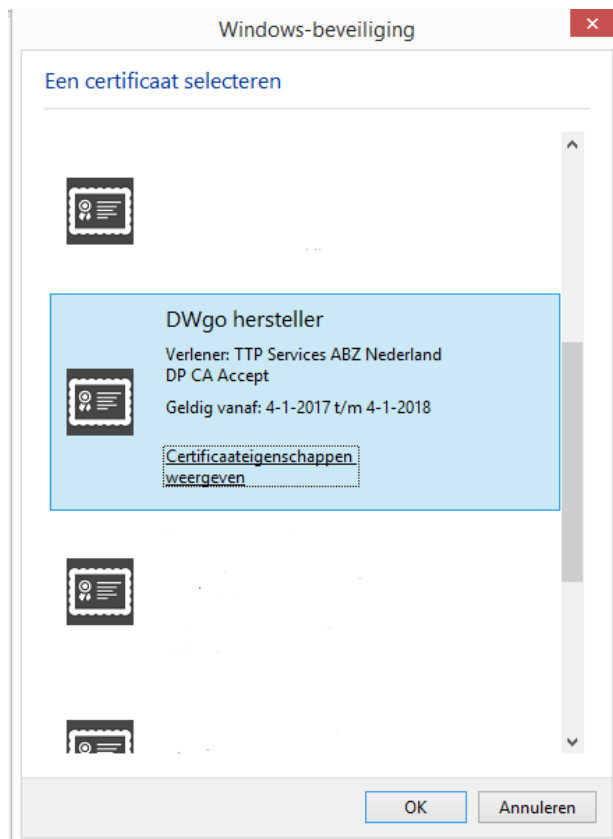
Windows-beveiliging

Een certificaat selecteren

DWgo hersteller

Verlener: TTP Services ABZ Nederland DP CA Accept

Geldig vanaf: 4-1-2017 t/m 4-1-2018

Certificaateigenschappen weergeven

OK

Annuleren